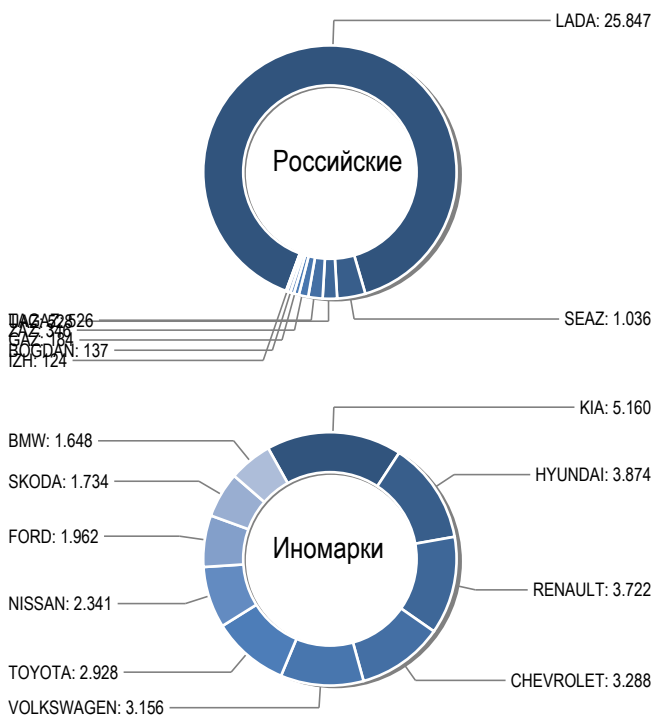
LADA: 25.847

Российские

SEAZ: 1.036

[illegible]
ZAZ: 349
GAZ: 184
BOGDAN: 137
IZH: 124

KIA: 5.160
BMW: 1.648
HYUNDAI: 3.874
SKODA: 1.734
FORD: 1.962

Иномарки

RENAULT: 3.722
NISSAN: 2.341
TOYOTA: 2.928
CHEVROLET: 3.288
VOLKSWAGEN: 3.156